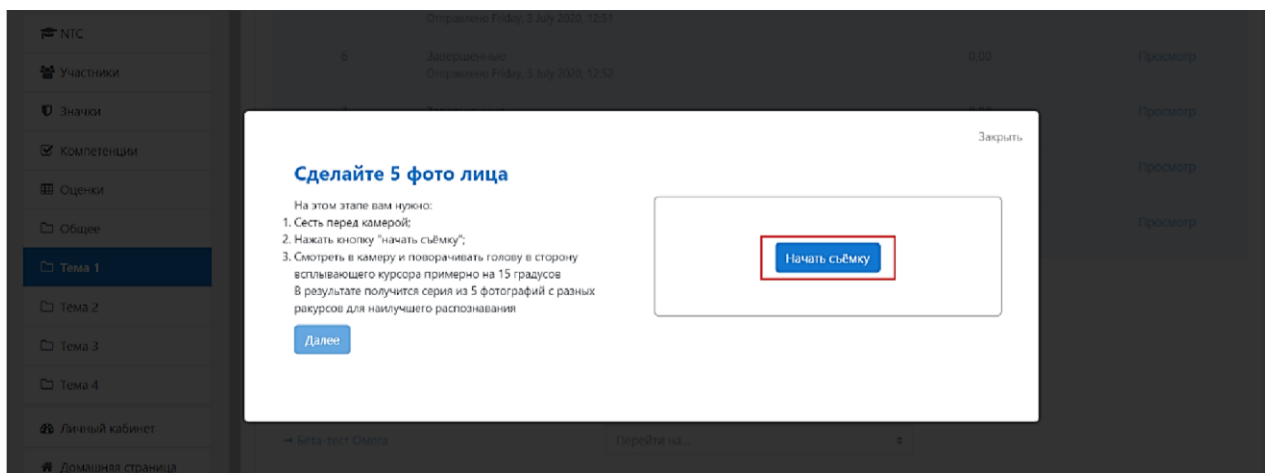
NTC

Участники

Значки

Компетенции

Оценки

Общее

Тема 1

Тема 2

Тема 3

Тема 4

Личный кабинет

Домашняя страница

Отправлено Friday, 3 July 2020, 12:51

6 Завершенные
Отправлено Friday, 3 July 2020, 12:52 0,00 Просмотр

Просмотр

Просмотр

Просмотр

Закрыть

Сделайте 5 фото лица

На этом этапе вам нужно:
1. Сесть перед камерой;
2. Нажать кнопку "начать съёмку";
3. Смотреть в камеру и поворачивать голову в сторону всплывающего курсора примерно на 15 градусов
В результате получится серия из 5 фотографий с разных ракурсов для наилучшего распознавания

Далее

Начать съёмку

→ Бета-тест Омега

Перейти на...